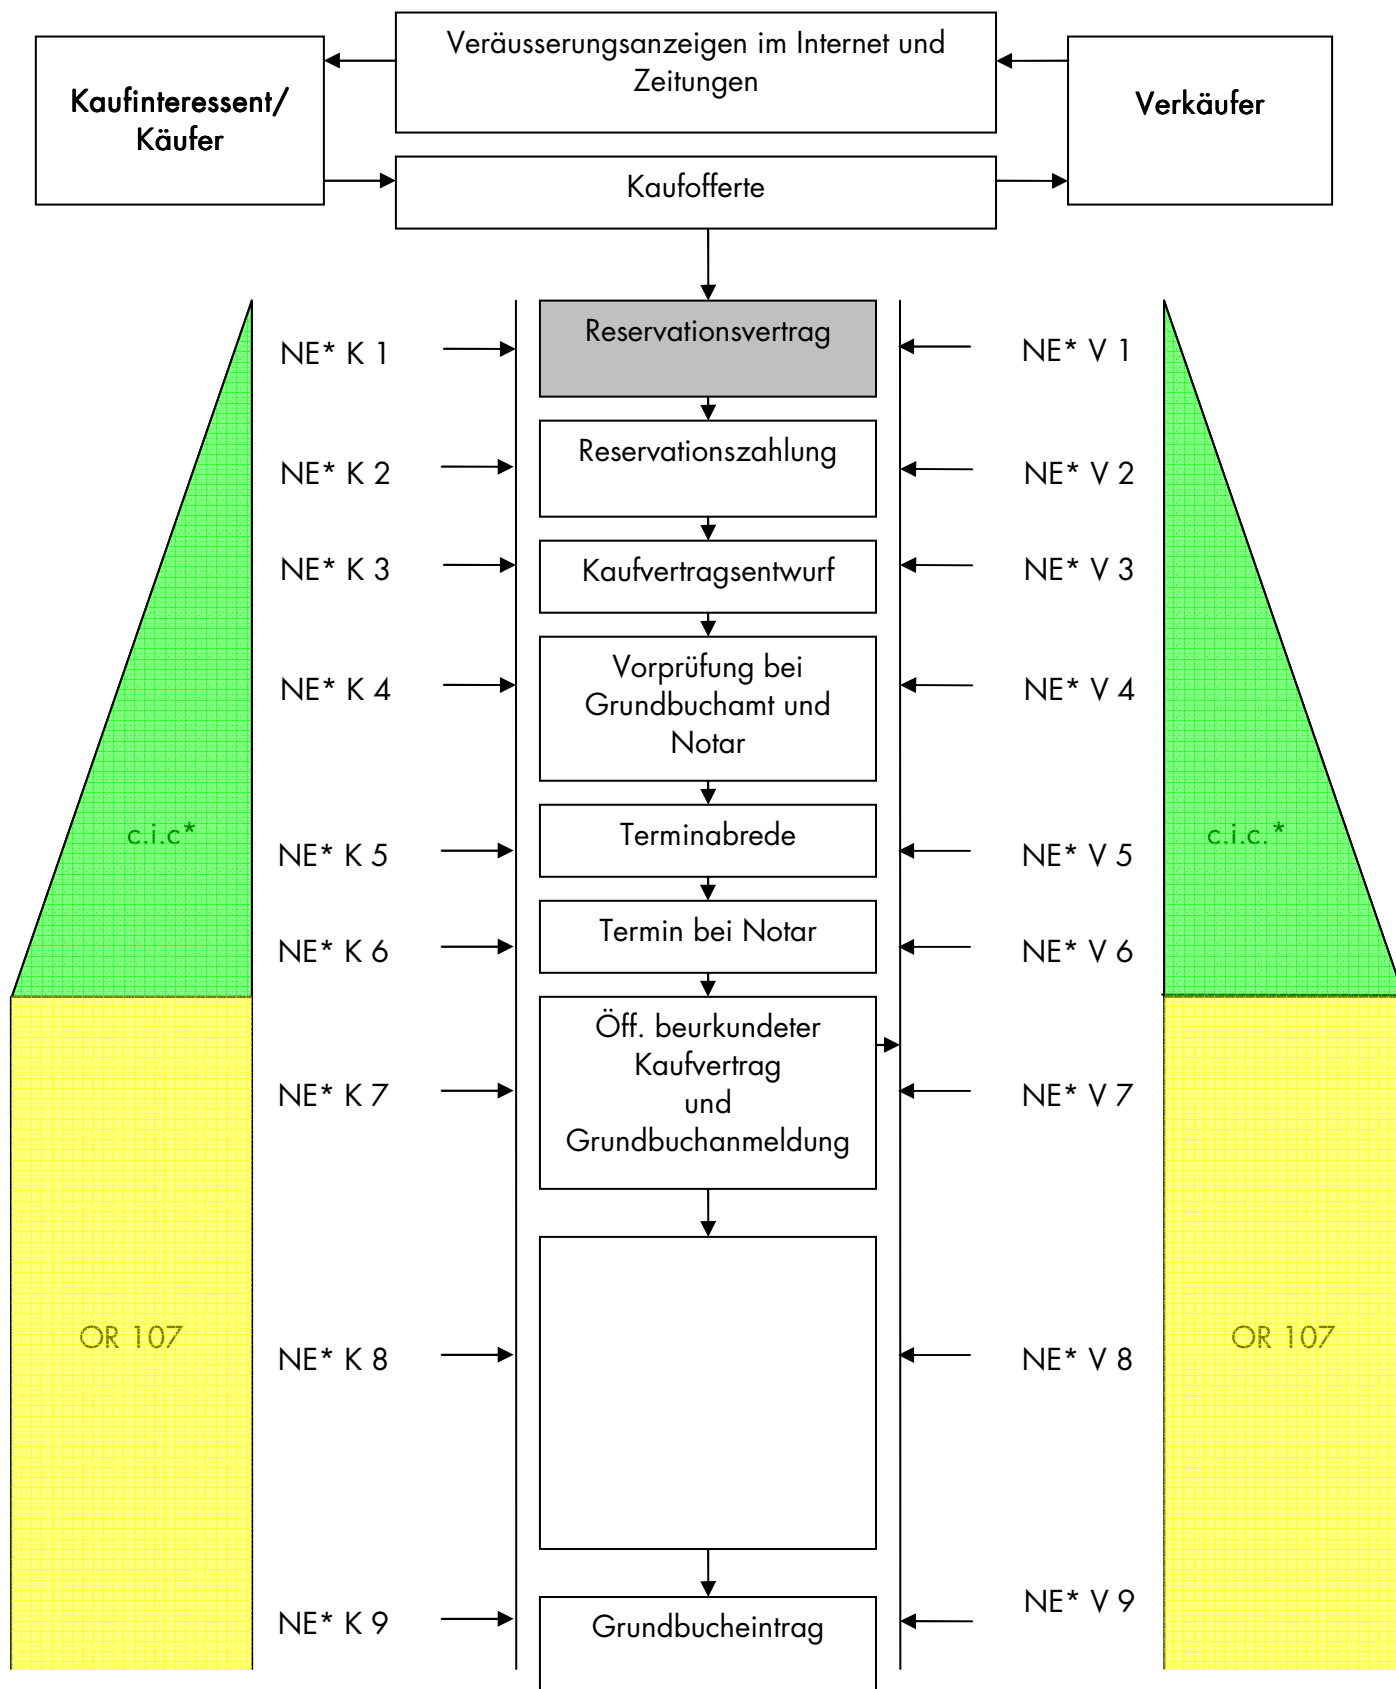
Kaufinteressent/ Käufer

Veräusserungsanzeigen im Internet und Zeitungen

Verkäufer

Kaufofferte

NE* K 1

Reservationsvertrag

NE* V 1

NE* K 2

Reservationszahlung

NE* V 2

NE* K 3

Kaufvertragsentwurf

NE* V 3

NE* K 4

Vorprüfung bei Grundbuchamt und Notar

NE* V 4

c.i.c*

NE* K 5

Terminabrede

NE* V 5

c.i.c.*

NE* K 6

Termin bei Notar

NE* V 6

NE* K 7

Öff. beurkundeter Kaufvertrag und Grundbuchanmeldung

NE* V 7

OR 107

NE* K 8

NE* V 8

OR 107

NE* K 9

Grundbucheintrag

NE* V 9